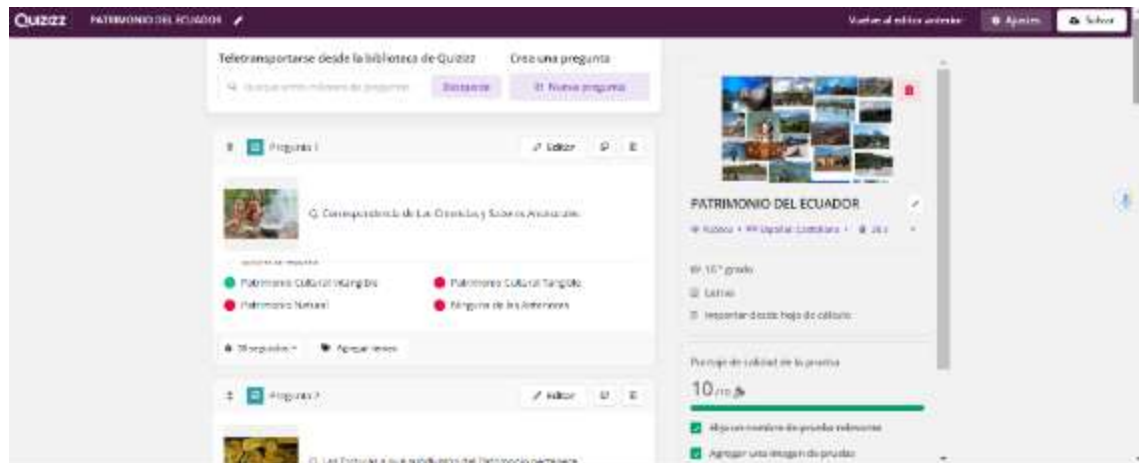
Quizizz PATRIMONIO DEL ECUADOR

Volver al editor anterior Ajustes Salvar

Teletransportarse desde la biblioteca de Quizizz

Buscar entre millones de preguntas Búsqueda

Crea una pregunta

Nueva pregunta

1 Pregunta 1

Editar

Q. Corresponde a la de Las Creencias y Saberes Ancestrales

Patrimonio Cultural Intangible

Patrimonio Cultural Tangible

Patrimonio Natural

Ninguna de las Anteriores

30 segundos Agregar temas

2 Pregunta 2

Editar

Q. Las Tortugas a que patrimonio del Patrimonio pertenece

PATRIMONIO DEL ECUADOR

10.° grado

Letras

Importar desde hoja de cálculo

Puntaje de calidad de la prueba

10/10

Elija un nombre de prueba relevante

Agregar una imagen de prueba